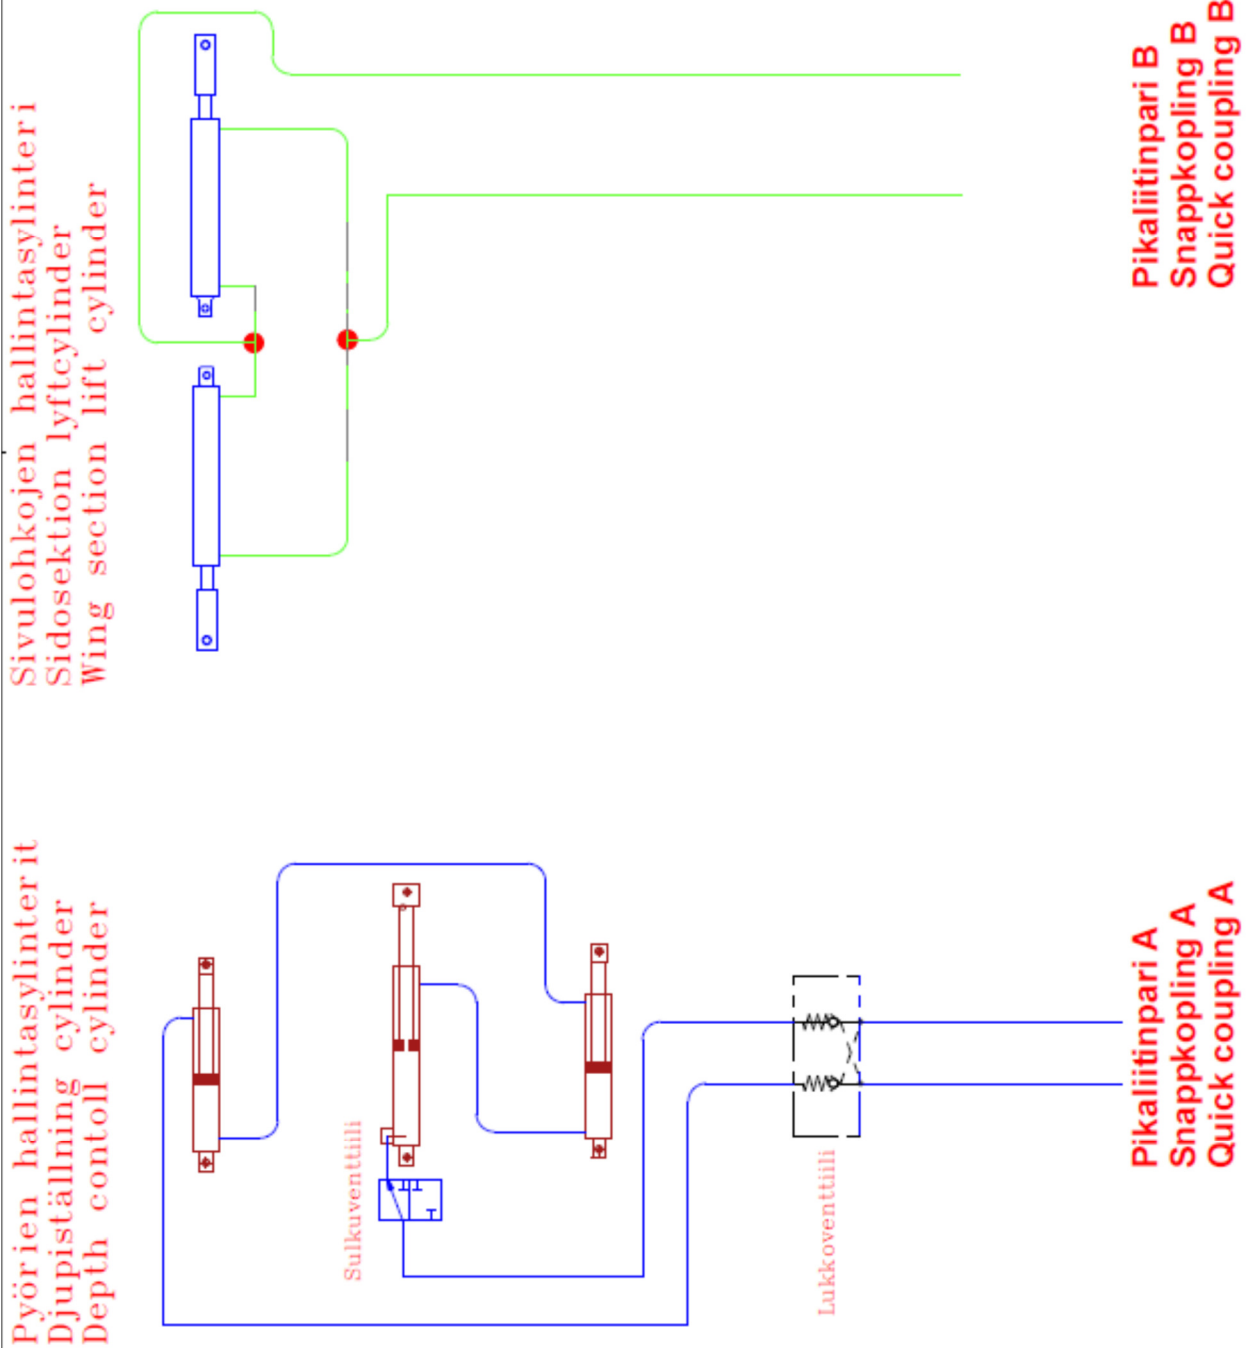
Sivulohkojen hallintasylinteri
Sidosektion lyftcylinder
Wing section lift cylinder

Pikaliitinpari B
Snappkopling B
Quick coupling B

Pyörien hallintasylinterit
Djupiställning cylinder
Depth contoll cylinder

Sulkuventtiili

Lukkoventtiili

Pikaliitinpari A
Snappkopling A
Quick coupling A